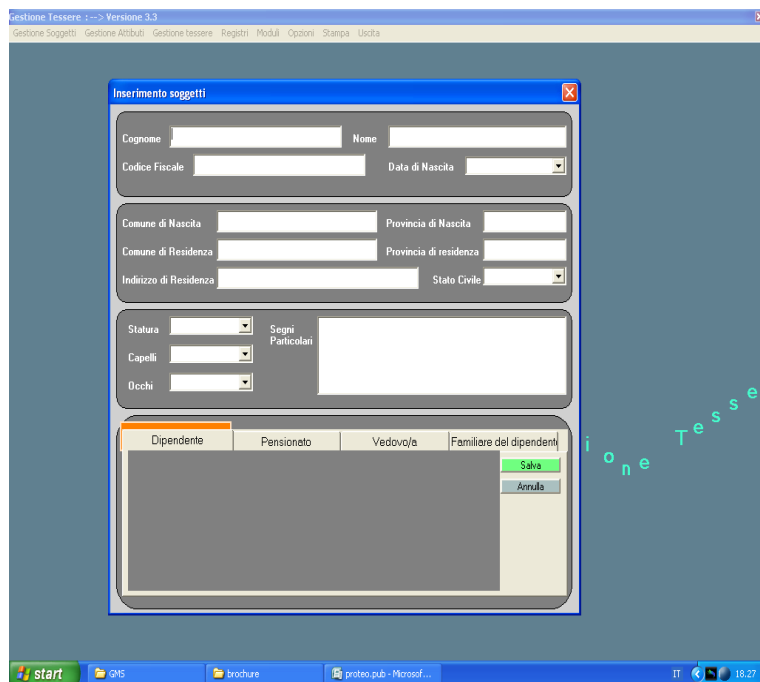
Gestione Tessere :--> Versione 3.3
Gestione Soggetti Gestione Attibuti Gestione tessere Registri Moduli Opzioni Stampa Uscita

Inserimento soggetti

Cognome
Nome
Codice Fiscale
Data di Nascita

Comune di Nascita
Provincia di Nascita
Comune di Residenza
Provincia di residenza
Indirizzo di Residenza
Stato Civile

Statura
Segni Particolari
Capelli
Occhi

Dipendente
Pensionato
Vedovo/a
Familiare del dipendente

Salva
Annulla

i o n e T e s s e

start
GMS
brochure
proteo.pub - Microsof...
IT 18.27